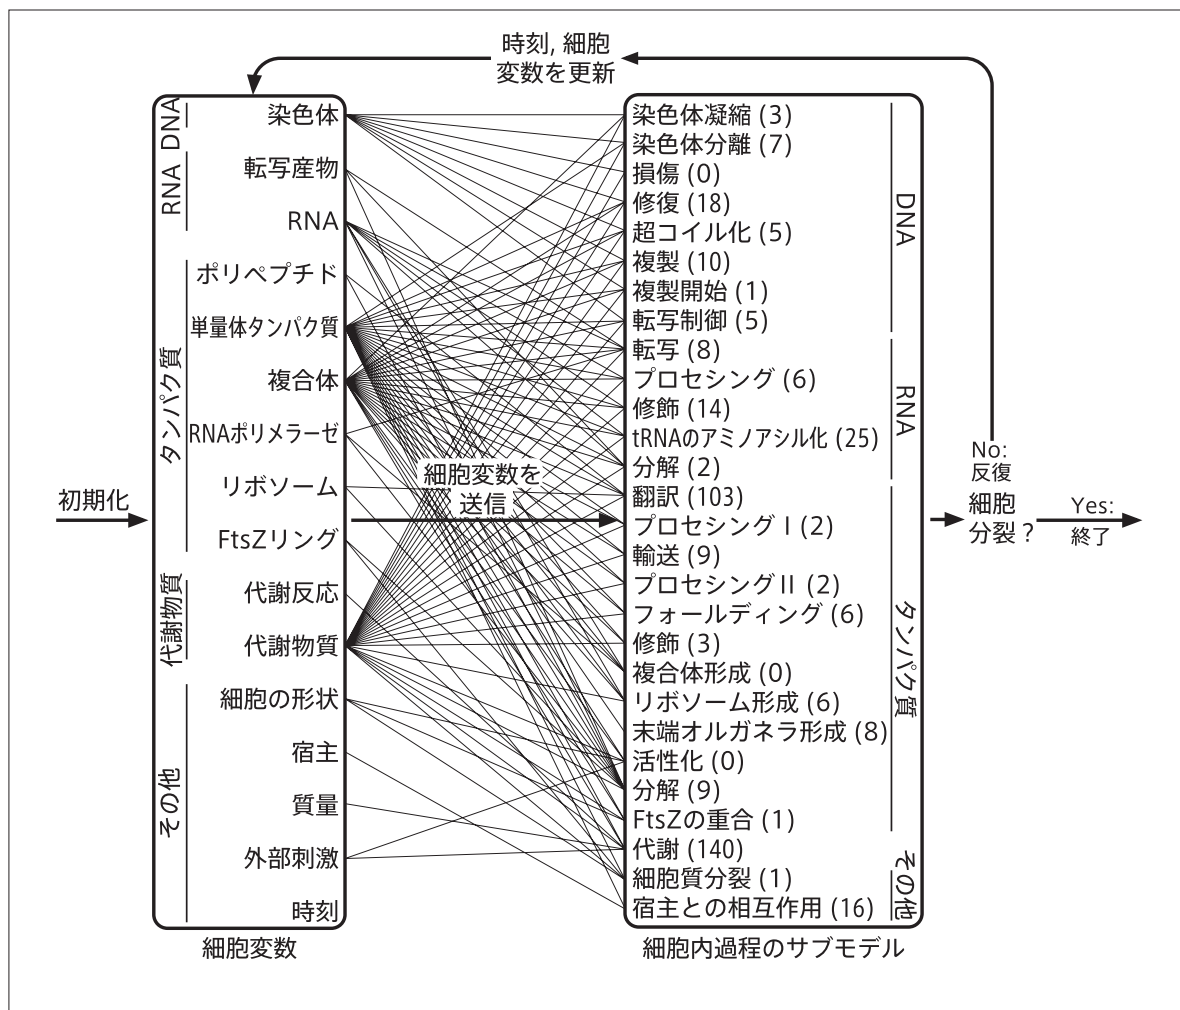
時刻, 細胞変数を更新

DNA
染色体
RNA
転写産物
RNA
タンパク質
ポリペプチド
単量体タンパク質
複合体
RNAポリメラーゼ
リボソーム
FtsZリング
代謝物質
代謝反応
代謝物質
その他
細胞の形状
宿主
質量
外部刺激
時刻
細胞変数

初期化

細胞変数を送信

染色体凝縮 (3)
染色体分離 (7)
損傷 (0)
修復 (18)
超コイル化 (5)
複製 (10)
複製開始 (1)
転写制御 (5)
DNA
転写 (8)
プロセシング (6)
修飾 (14)
tRNAのアミノアシル化 (25)
分解 (2)
RNA
翻訳 (103)
プロセシング I (2)
輸送 (9)
プロセシング II (2)
フォールディング (6)
修飾 (3)
複合体形成 (0)
リボソーム形成 (6)
末端オルガネラ形成 (8)
活性化 (0)
分解 (9)
FtsZの重合 (1)
タンパク質
代謝 (140)
細胞質分裂 (1)
宿主との相互作用 (16)
その他
細胞内過程のサブモデル

No: 反復
細胞分裂？
Yes: 終了